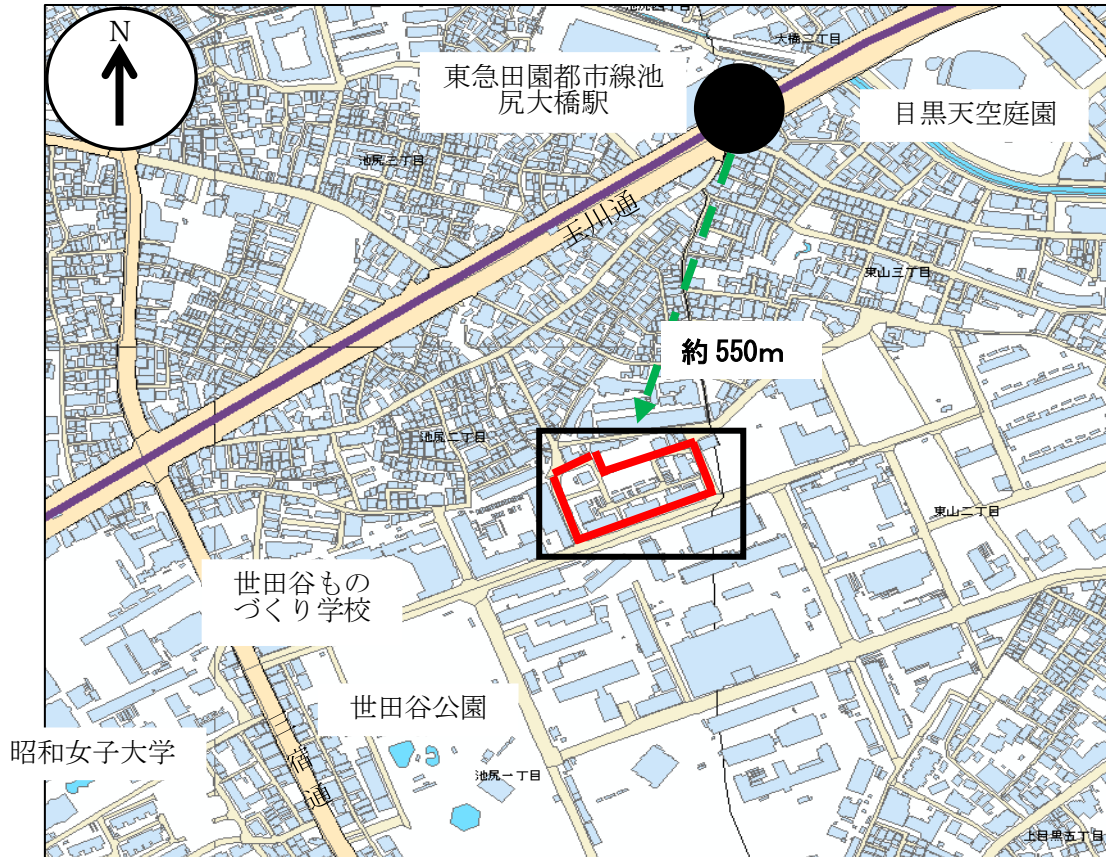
N

池尻四丁目

大橋二丁目

東急田園都市線池尻大橋駅

目黒天空庭園

池尻三丁目

玉川通

東山三丁目

約 550m

池尻二丁目

東山二丁目

世田谷ものづくり学校

世田谷公園

昭和女子大学

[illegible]通

池尻一丁目

上目黒五丁目